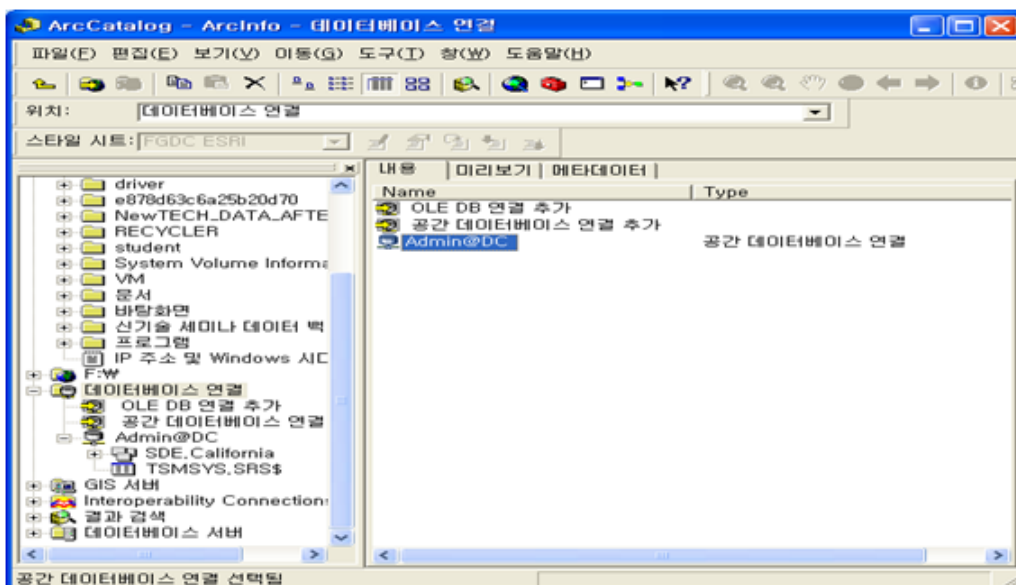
ArcCatalog - ArcInfo - 데이터베이스 연결

파일(F) 편집(E) 보기(V) 이동(G) 도구(T) 창(W) 도움말(H)

위치: 데이터베이스 연결

스타일 시트: FGDC ESRI

driver
e878d63c6a25b20d70
NewTECH_DATA_AFTE
RECYCLER
student
System Volume Informa
VM
문서
바탕화면
신기술 세미나 데이터 백
프로그램
IP 주소 및 Windows 시디
F:₩
데이터베이스 연결
OLE DB 연결 추가
공간 데이터베이스 연결
Admin@DC
SDE.California
TSMSYS.SRS$
GIS 서버
Interoperability Connection
결과 검색
데이터베이스 서버

내용 | 미리보기 | 메타데이터

| Name | Type |
|---|---|
| OLE DB 연결 추가 | |
| 공간 데이터베이스 연결 추가 | |
| Admin@DC | 공간 데이터베이스 연결 |

공간 데이터베이스 연결 선택됨